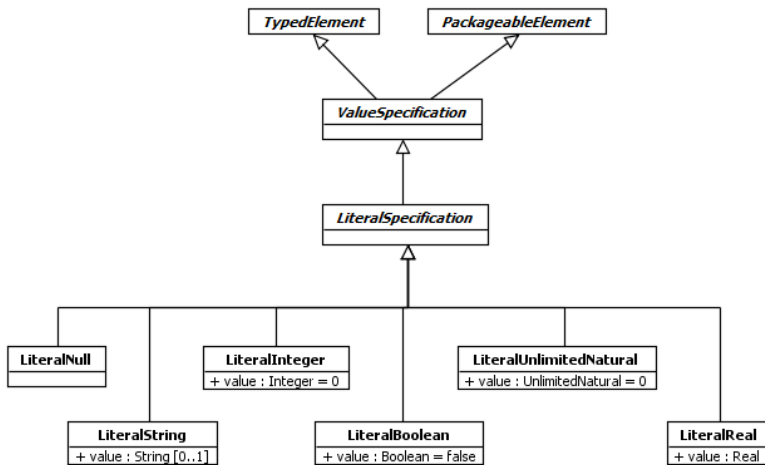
TypedElement

PackageableElement

ValueSpecification

LiteralSpecification

LiteralNull

LiteralInteger
+ value : Integer = 0

LiteralUnlimitedNatural
+ value : UnlimitedNatural = 0

LiteralString
+ value : String [0..1]

LiteralBoolean
+ value : Boolean = false

LiteralReal
+ value : Real